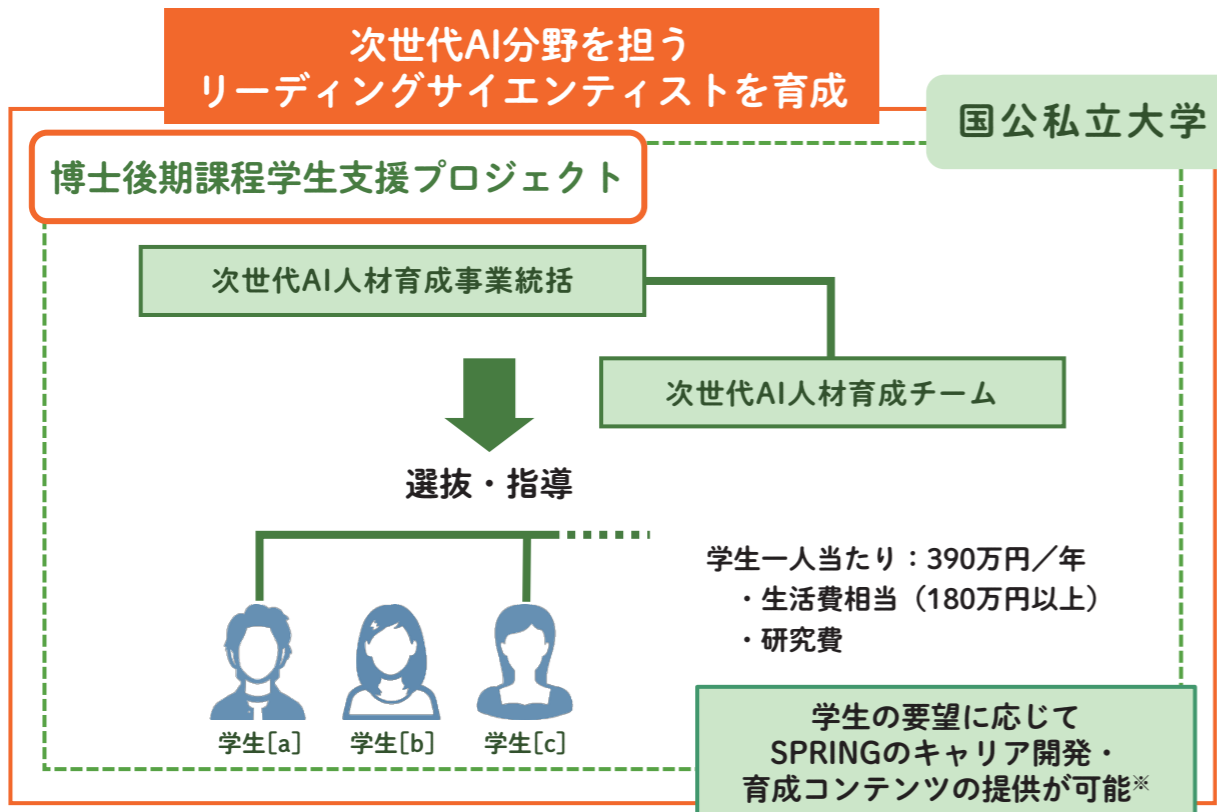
次世代AI分野を担う
リーディングサイエンティストを育成

国公私立大学

博士後期課程学生支援プロジェクト

次世代AI人材育成事業統括

次世代AI人材育成チーム

選抜・指導

学生一人当たり：390万円／年
・生活費相当（180万円以上）
・研究費

学生[a] 学生[b] 学生[c]

学生の要望に応じて
SPRINGのキャリア開発・
育成コンテンツの提供が可能※